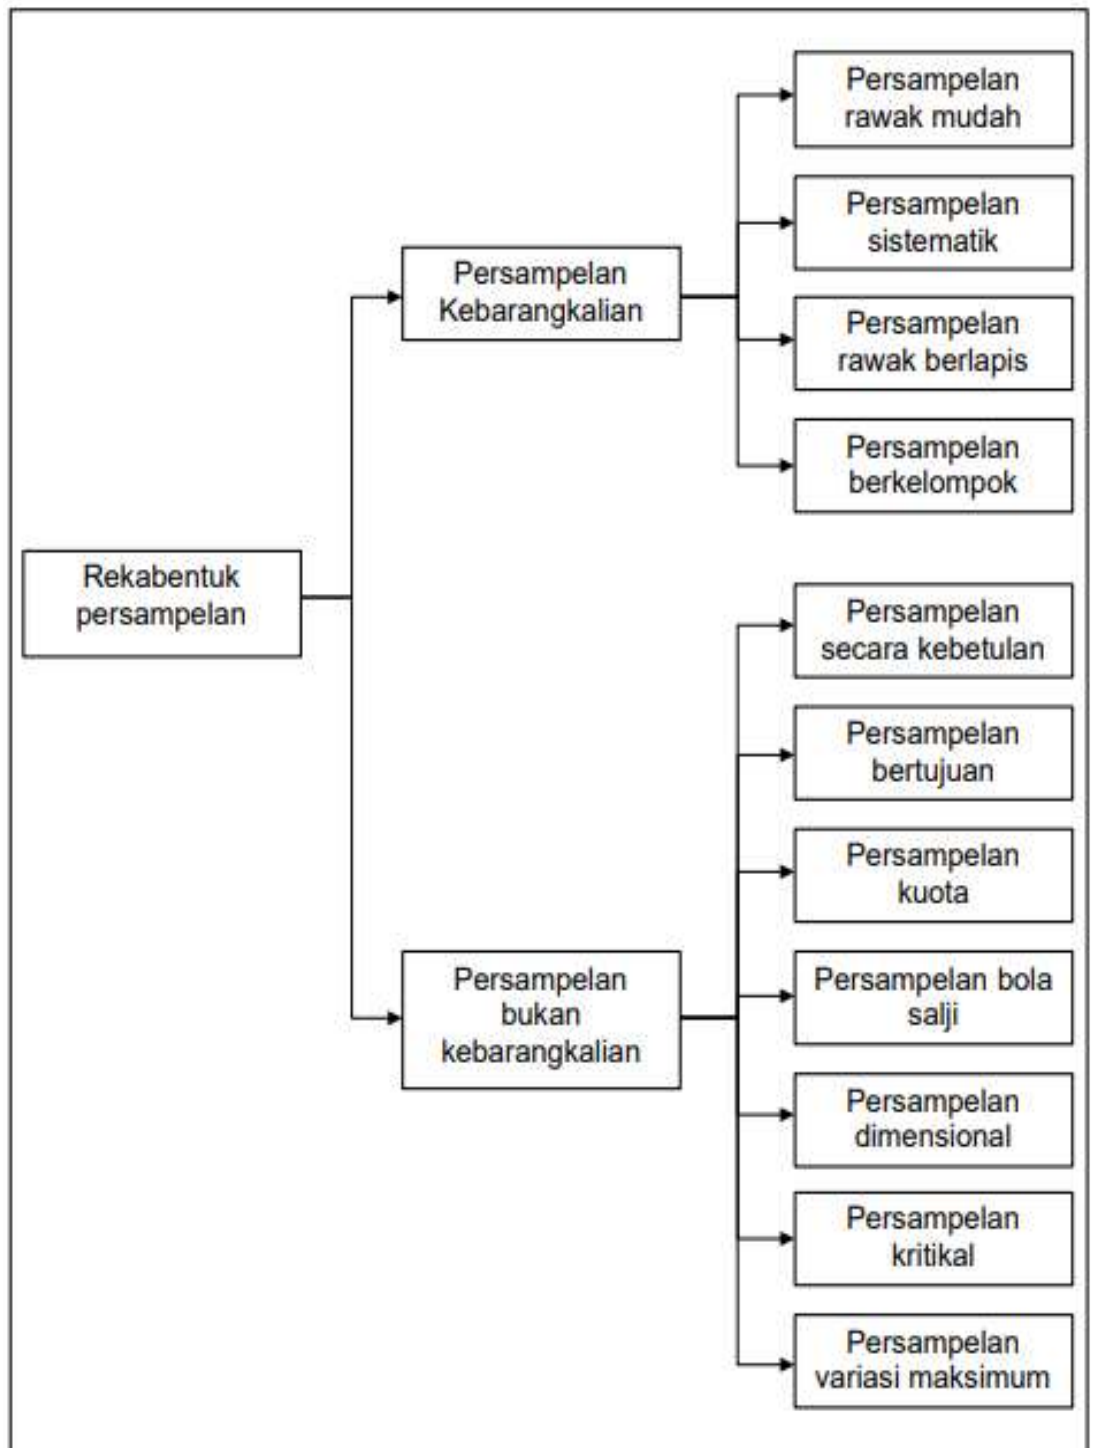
Rekabentuk persampelan

Persampelan Kebarangkalian

Persampelan rawak mudah

Persampelan sistematik

Persampelan rawak berlapis

Persampelan berkelompok

Persampelan bukan kebarangkalian

Persampelan secara kebetulan

Persampelan bertujuan

Persampelan kuota

Persampelan bola salji

Persampelan dimensional

Persampelan kritikal

Persampelan variasi maksimum